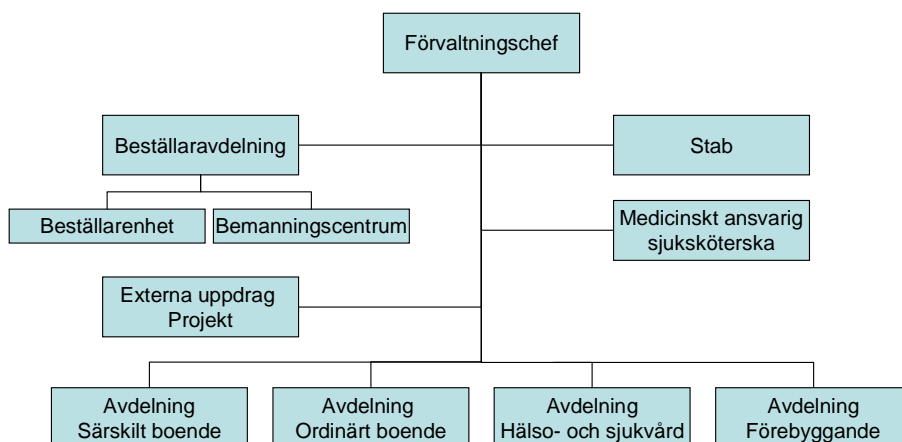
Förvaltningschef

Beställaravdelning

Stab

Beställarenhet

Bemanningscentrum

Medicinskt ansvarig sjuksköterska

Externa uppdrag Projekt

Avdelning Särskilt boende

Avdelning Ordinärt boende

Avdelning Hälso- och sjukvård

Avdelning Förebyggande